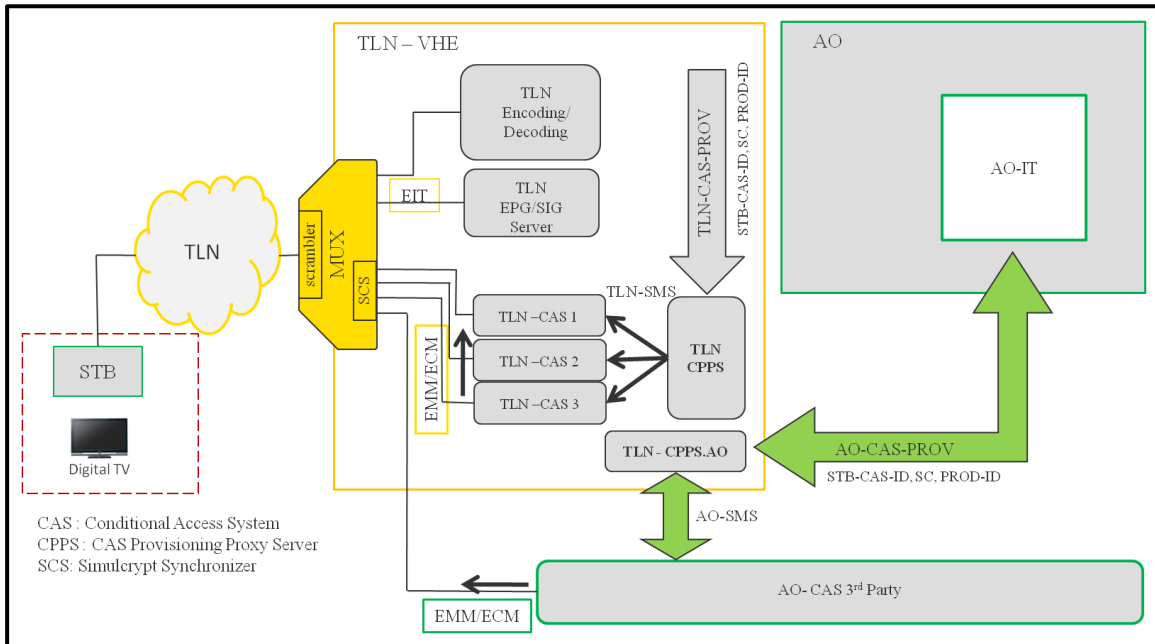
TLN – VHE

AO

TLN Encoding/ Decoding

TLN-CAS-PROV

STB-CAS-ID, SC, PROD-ID

AO-IT

EIT

TLN EPG/SIG Server

TLN

scrambler

MUX

SCS

TLN-SMS

TLN –CAS 1

TLN –CAS 2

TLN –CAS 3

TLN CPPS

EMM/ECM

STB

Digital TV

TLN - CPPS.AO

AO-CAS-PROV

STB-CAS-ID, SC, PROD-ID

AO-SMS

CAS : Conditional Access System
CPPS : CAS Provisioning Proxy Server
SCS: Simulcrypt Synchronizer

AO- CAS 3$^{rd}$ Party

EMM/ECM